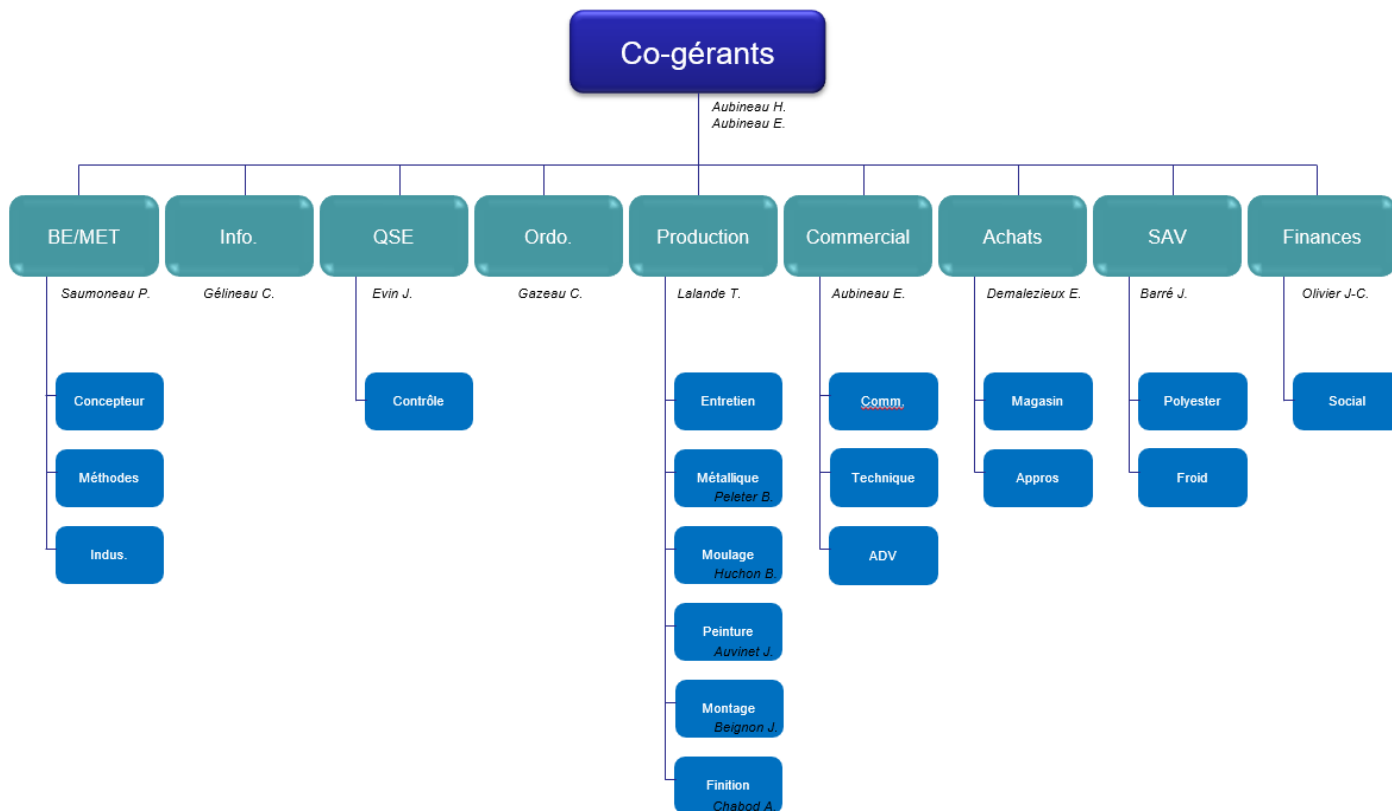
Co-gérants

Aubineau H.
Aubineau E.

BE/MET
Saumoneau P.
Concepteur
Méthodes
Indus.

Info.
Gélineau C.

QSE
Evin J.
Contrôle

Ordo.
Gazeau C.

Production
Lalande T.
Entretien
Métallique
Peleter B.
Moulage
Huchon B
Peinture
Auvinet J.
Montage
Beignon J.
Finition
Chabod A.

Commercial
Aubineau E.
Comm.
Technique
ADV

Achats
Demalezieux E.
Magasin
Appros

SAV
Barré J.
Polyester
Froid

Finances
Olivier J-C.
Social